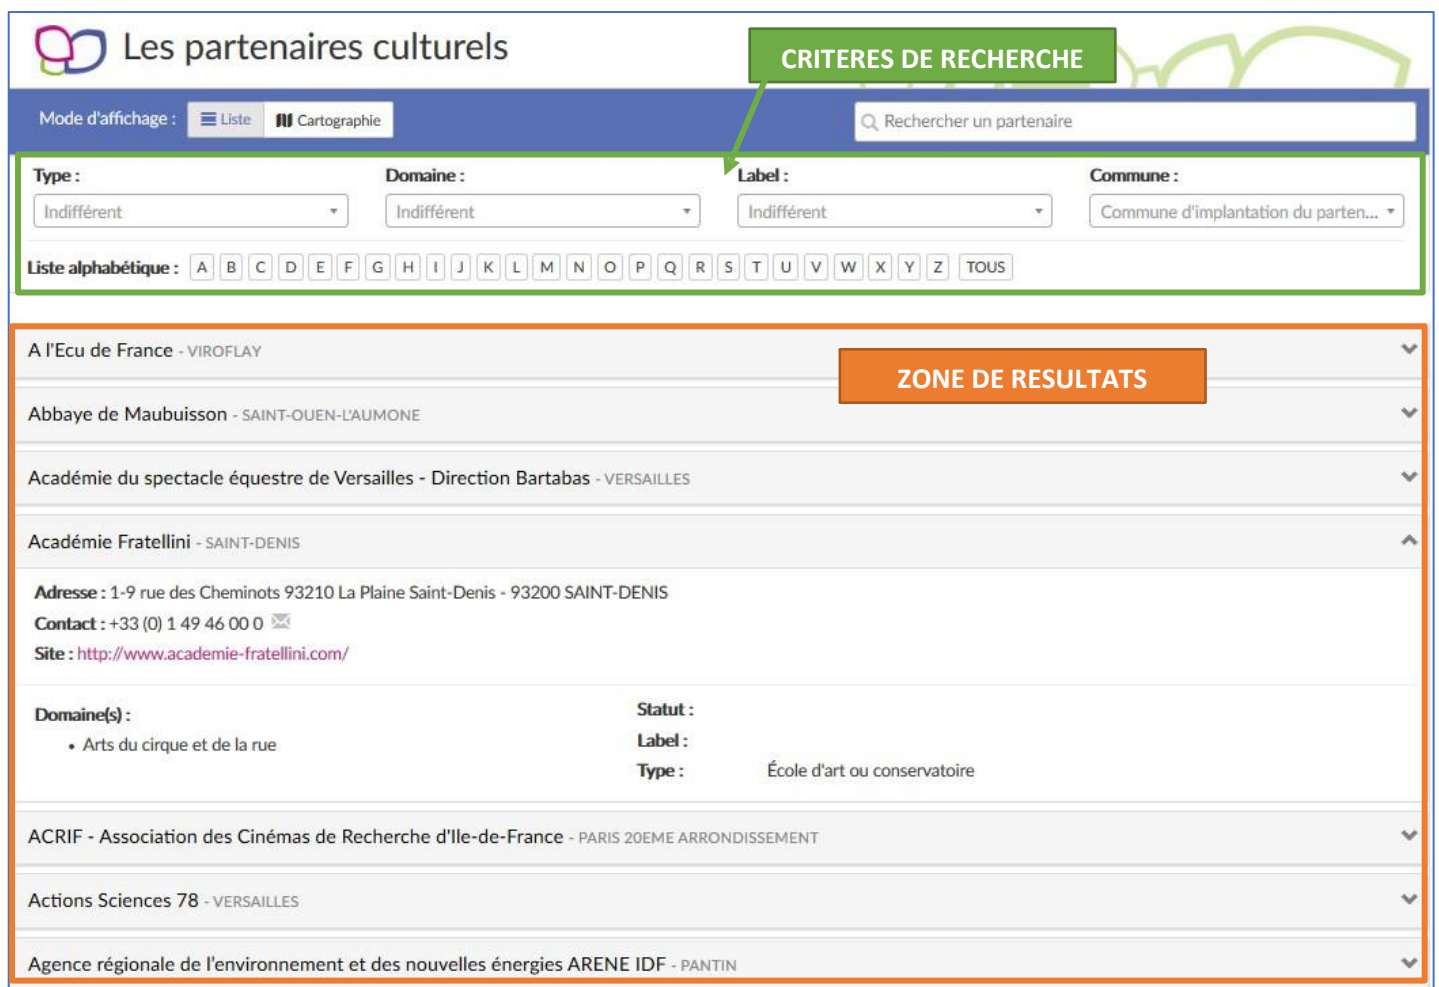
Les partenaires culturels

CRITERES DE RECHERCHE

Mode d'affichage : Liste Cartographie

Rechercher un partenaire

Type : Indifférent

Domaine : Indifférent

Label : Indifférent

Commune : Commune d'implantation du parten...

Liste alphabétique : A B C D E F G H I J K L M N O P Q R S T U V W X Y Z TOUS

A l'Ecu de France - VIROFLAY

ZONE DE RESULTATS

Abbaye de Maubuisson - SAINT-OUEN-L'AUMONE

Académie du spectacle équestre de Versailles - Direction Bartabas - VERSAILLES

Académie Fratellini - SAINT-DENIS

Adresse : 1-9 rue des Cheminots 93210 La Plaine Saint-Denis - 93200 SAINT-DENIS
Contact : +33 (0) 1 49 46 00 0
Site : http://www.academie-fratellini.com/

Domaine(s) :
• Arts du cirque et de la rue

Statut :
Label :
Type : École d'art ou conservatoire

ACRIF - Association des Cinémas de Recherche d'Ile-de-France - PARIS 20EME ARRONDISSEMENT

Actions Sciences 78 - VERSAILLES

Agence régionale de l'environnement et des nouvelles énergies ARENE IDF - PANTIN